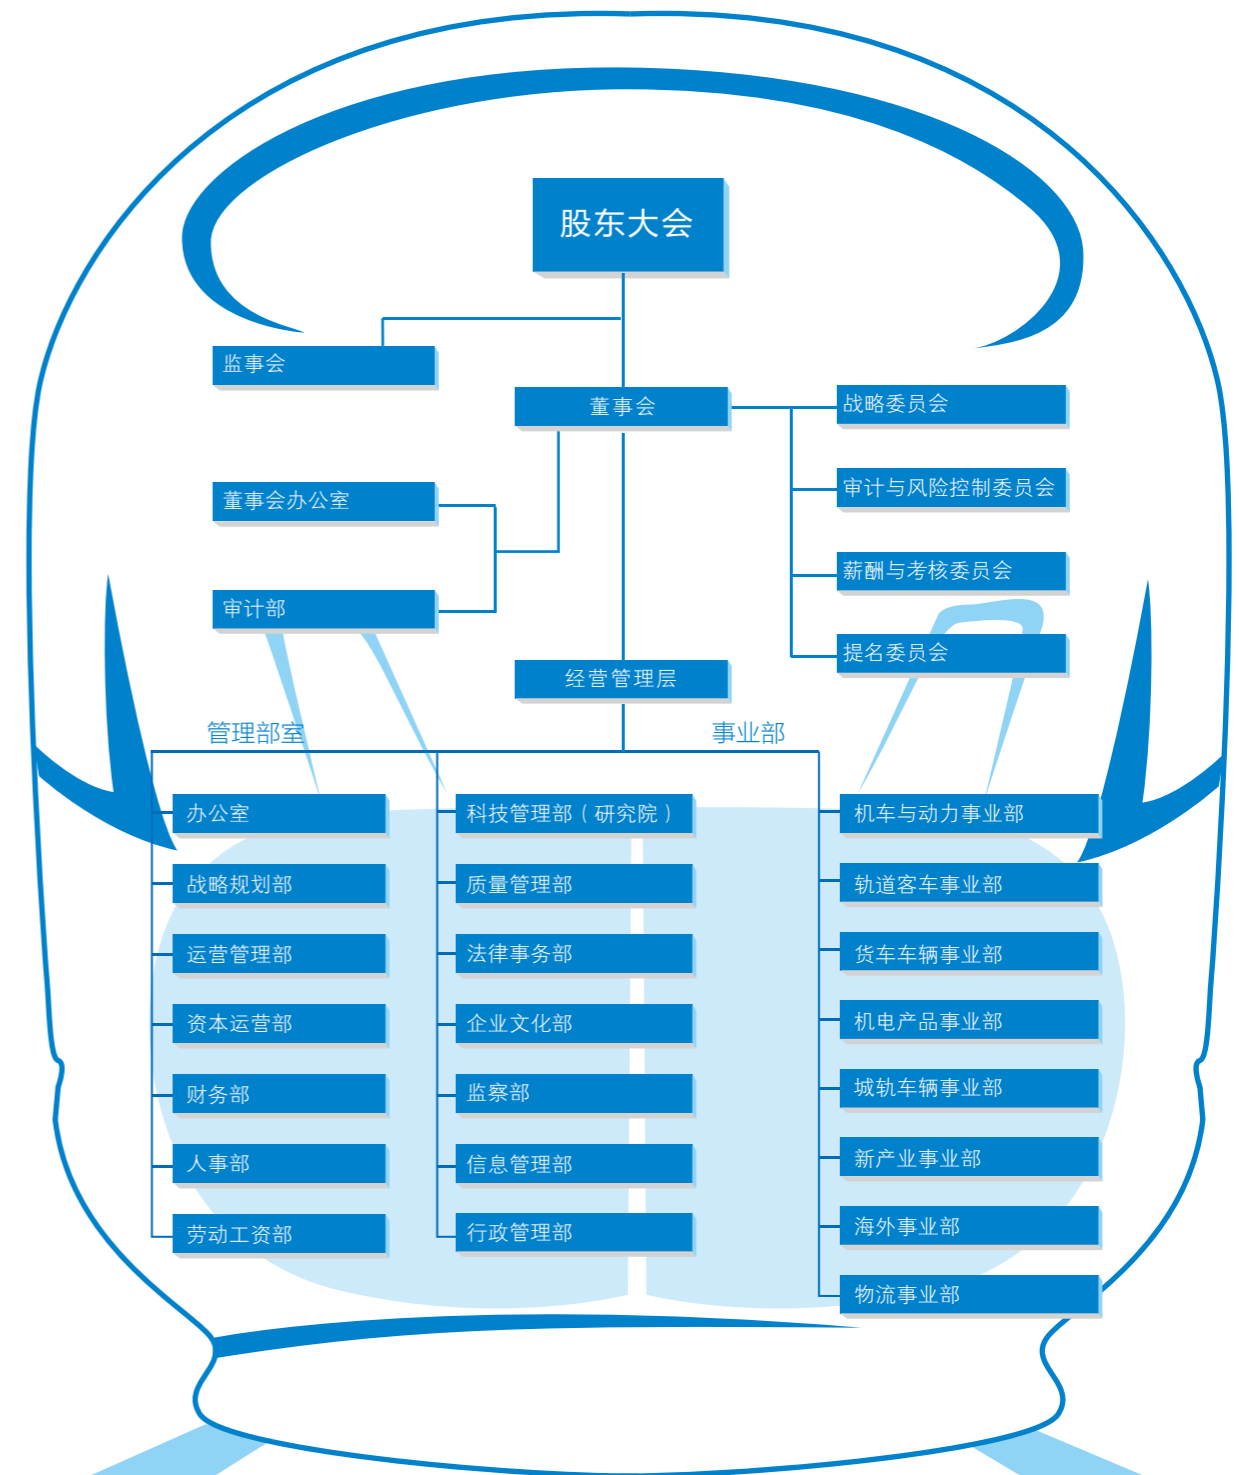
股东大会

监事会

董事会

战略委员会

审计与风险控制委员会

薪酬与考核委员会

提名委员会

董事会办公室

审计部

经营管理层

管理部室

事业部

办公室

战略规划部

运营管理部

资本运营部

财务部

人事部

劳动工资部

科技管理部（研究院）

质量管理部

法律事务部

企业文化部

监察部

信息管理部

行政管理部

机车与动力事业部

轨道客车事业部

货车车辆事业部

机电产品事业部

城轨车辆事业部

新产业事业部

海外事业部

物流事业部